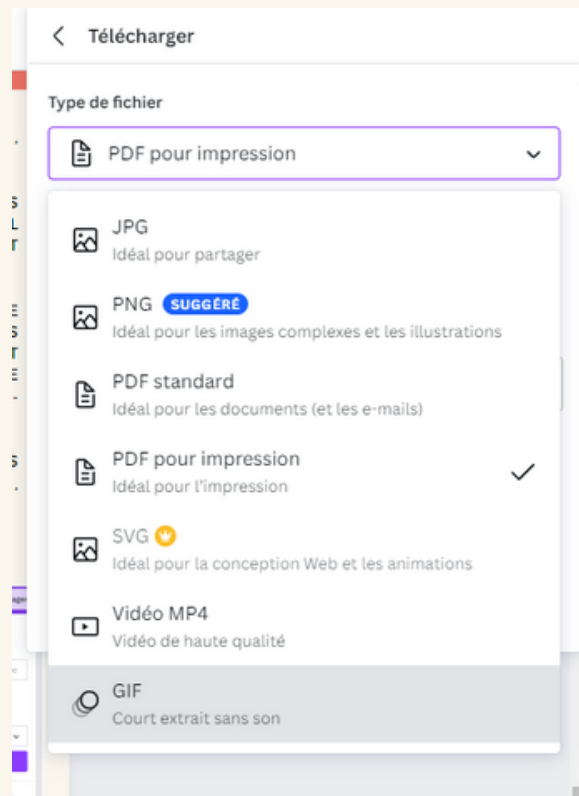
Télécharger

Type de fichier

PDF pour impression

JPG
Idéal pour partager

PNG SUGGÉRÉ
Idéal pour les images complexes et les illustrations

PDF standard
Idéal pour les documents (et les e-mails)

PDF pour impression
Idéal pour l'impression

SVG
Idéal pour la conception Web et les animations

Vidéo MP4
Vidéo de haute qualité

GIF
Court extrait sans son